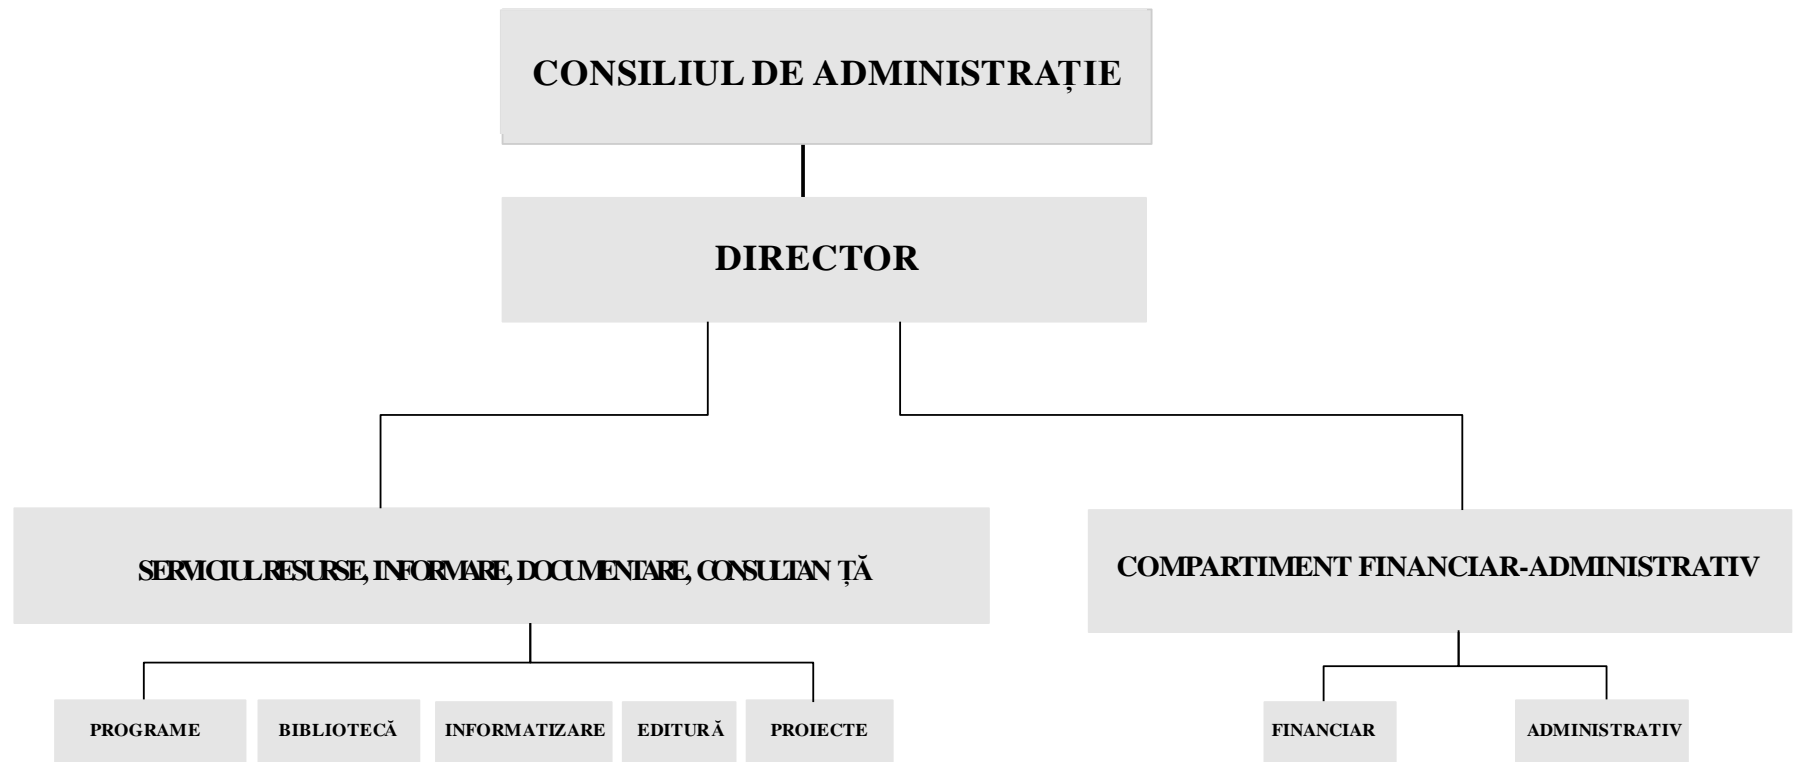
CONSILIUL DE ADMINISTRAȚIE

DIRECTOR

SERVICIUL RESURSE, INFORMARE, DOCUMENTARE, CONSULTAN ȚĂ

COMPARTIMENT FINANCIAR-ADMINISTRATIV

PROGRAME

BIBLIOTECĂ

INFORMATIZARE

EDITURĂ

PROIECTE

FINANCIAR

ADMINISTRATIV